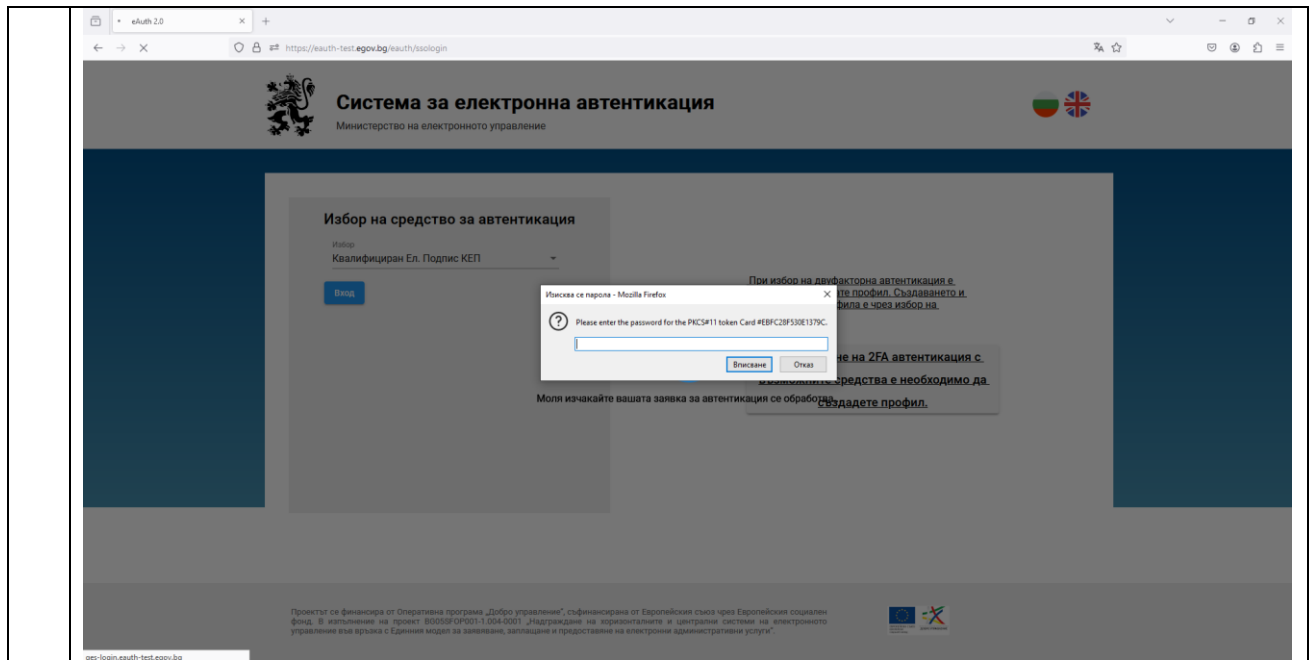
eAuth 2.0

https://eauth-test.egov.bg/eauth/ssologin

Система за електронна автентикация

Министерство на електронното управление

Избор на средство за автентикация

Избор

Квалифициран Ел. Подпис КЕП

Вход

При избор на двуфакторна автентикация е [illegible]те профил. Създаването и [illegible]фила е чрез избор на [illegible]

Изисква се парола - Mozilla Firefox

Please enter the password for the PKCS#11 token Card #EBFC28F530E1379C.

Вписване Отказ

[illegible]е на 2FA автентикация с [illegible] средства е необходимо да създадете профил.

Моля изчакайте вашата заявка за автентикация се обработва

Проектът се финансира от Оперативна програма „Добро управление", съфинансирана от Европейския съюз чрез Европейския социален фонд. В изпълнение на проект BG05SFOP001-1.004-0001 „Надграждане на хоризонталните и централни системи на електронното управление във връзка с Единния модел за заявяване, заплащане и предоставяне на електронни административни услуги".

qes-login.eauth-test.egov.bg